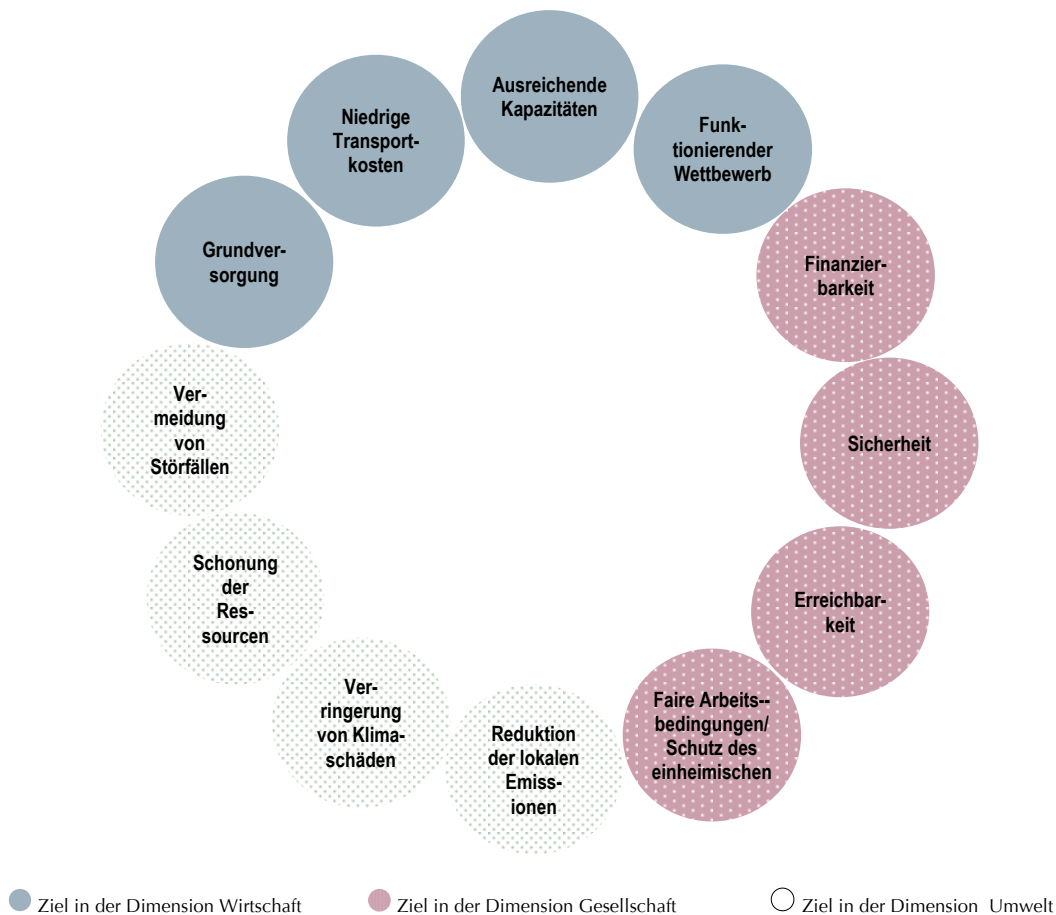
Ausreichende Kapazitäten

Funktionierender Wettbewerb

Finanzierbarkeit

Sicherheit

Erreichbarkeit

Faire Arbeits--bedingungen/ Schutz des einheimischen

Reduktion der lokalen Emissionen

Verringerung von Klimaschäden

Schonung der Ressourcen

Vermeidung von Störfällen

Grundversorgung

Niedrige Transportkosten

Ziel in der Dimension Wirtschaft
Ziel in der Dimension Gesellschaft
Ziel in der Dimension Umwelt